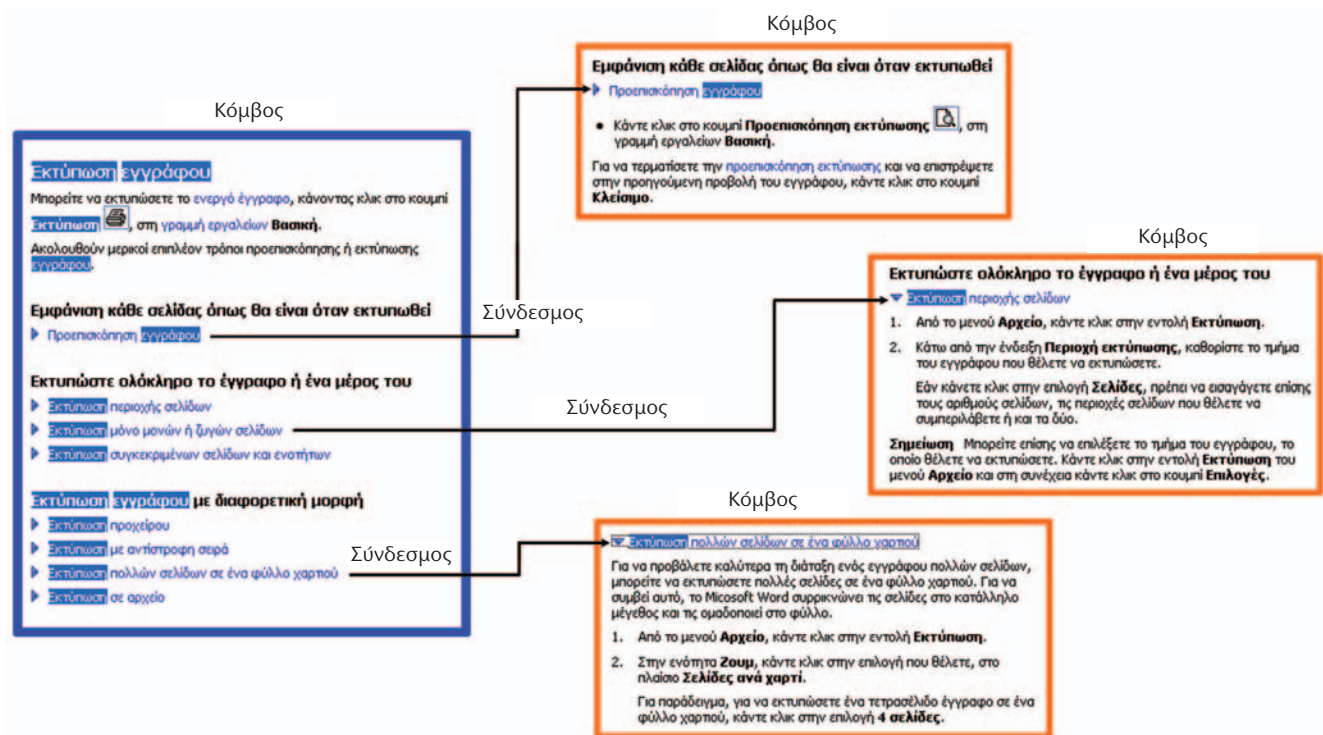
Κόμβος

Εκτύπωση εγγράφου

Μπορείτε να εκτυπώσετε το ενεργό έγγραφο, κάνοντας κλικ στο κουμπί Εκτύπωση, στη γραμμή εργαλείων Βασική.

Ακολουθούν μερικοί επιπλέον τρόποι προεπισκόπησης ή εκτύπωσης εγγράφου.

Εμφάνιση κάθε σελίδας όπως θα είναι όταν εκτυπωθεί

Προεπισκόπηση εγγράφου

Εκτυπώστε ολόκληρο το έγγραφο ή ένα μέρος του

Εκτύπωση περιοχής σελίδων

Εκτύπωση μόνο μονών ή ζυγών σελίδων

Εκτύπωση συγκεκριμένων σελίδων και ενοτήτων

Εκτύπωση εγγράφου με διαφορετική μορφή

Εκτύπωση προχείρου

Εκτύπωση με αντίστροφη σειρά

Εκτύπωση πολλών σελίδων σε ένα φύλλο χαρτιού

Εκτύπωση σε αρχείο

Σύνδεσμος

Σύνδεσμος

Σύνδεσμος

Κόμβος

Εμφάνιση κάθε σελίδας όπως θα είναι όταν εκτυπωθεί

Προεπισκόπηση εγγράφου

• Κάντε κλικ στο κουμπί Προεπισκόπηση εκτύπωσης, στη γραμμή εργαλείων Βασική.

Για να τερματίσετε την προεπισκόπηση εκτύπωσης και να επιστρέψετε στην προηγούμενη προβολή του εγγράφου, κάντε κλικ στο κουμπί Κλείσιμο.

Κόμβος

Εκτυπώστε ολόκληρο το έγγραφο ή ένα μέρος του

Εκτύπωση περιοχής σελίδων

1. Από το μενού Αρχείο, κάντε κλικ στην εντολή Εκτύπωση.

2. Κάτω από την ένδειξη Περιοχή εκτύπωσης, καθορίστε το τμήμα του εγγράφου που θέλετε να εκτυπώσετε.

Εάν κάνετε κλικ στην επιλογή Σελίδες, πρέπει να εισαγάγετε επίσης τους αριθμούς σελίδων, τις περιοχές σελίδων που θέλετε να συμπεριλάβετε ή και τα δύο.

Σημείωση Μπορείτε επίσης να επιλέξετε το τμήμα του εγγράφου, το οποίο θέλετε να εκτυπώσετε. Κάντε κλικ στην εντολή Εκτύπωση του μενού Αρχείο και στη συνέχεια κάντε κλικ στο κουμπί Επιλογές.

Κόμβος

Εκτύπωση πολλών σελίδων σε ένα φύλλο χαρτιού

Για να προβάλετε καλύτερα τη διάταξη ενός εγγράφου πολλών σελίδων, μπορείτε να εκτυπώσετε πολλές σελίδες σε ένα φύλλο χαρτιού. Για να συμβεί αυτό, το Micosoft Word συρρικνώνει τις σελίδες στο κατάλληλο μέγεθος και τις ομαδοποιεί στο φύλλο.

1. Από το μενού Αρχείο, κάντε κλικ στην εντολή Εκτύπωση.

2. Στην ενότητα Ζουμ, κάντε κλικ στην επιλογή που θέλετε, στο πλαίσιο Σελίδες ανά χαρτί.

Για παράδειγμα, για να εκτυπώσετε ένα τετρασέλιδο έγγραφο σε ένα φύλλο χαρτιού, κάντε κλικ στην επιλογή 4 σελίδες.